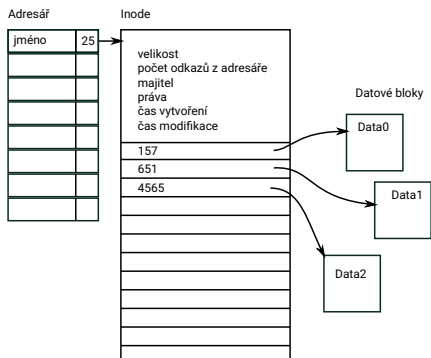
Adresář

| jméno | 25 |
|---|---|
| | |
| | |
| | |
| | |
| | |
| | |
| | |
| | |

Inode

velikost
počet odkazů z adresáře
majitel
práva
čas vytvoření
čas modifikace

157
651
4565

Datové bloky

Data0

Data1

Data2